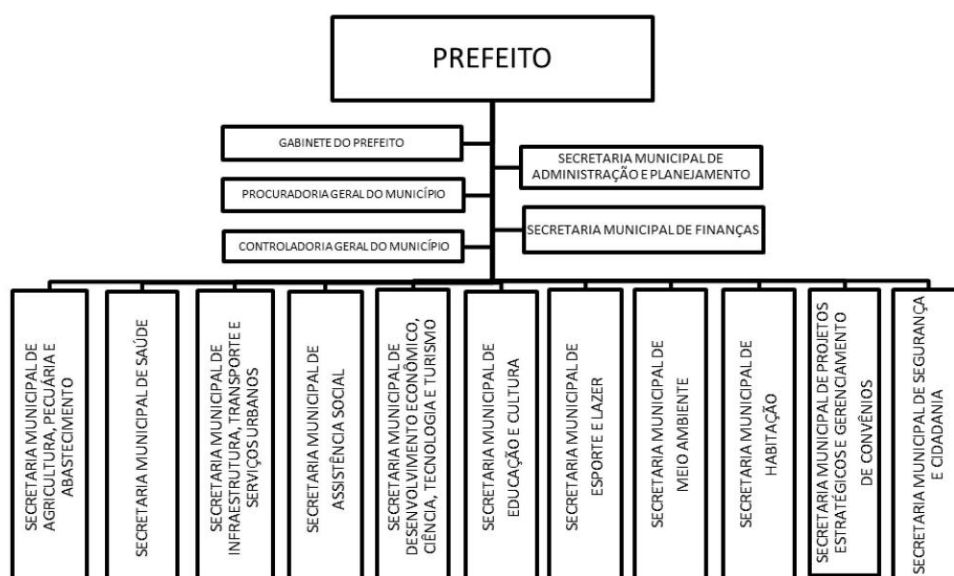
PREFEITO

GABINETE DO PREFEITO

PROCURADORIA GERAL DO MUNICÍPIO

CONTROLADORIA GERAL DO MUNICÍPIO

SECRETARIA MUNICIPAL DE ADMINISTRAÇÃO E PLANEJAMENTO

SECRETARIA MUNICIPAL DE FINANÇAS

SECRETARIA MUNICIPAL DE AGRICULTURA, PECUÁRIA E ABASTECIMENTO

SECRETARIA MUNICIPAL DE SAÚDE

SECRETARIA MUNICIPAL DE INFRAESTRUTURA, TRANSPORTE E SERVIÇOS URBANOS

SECRETARIA MUNICIPAL DE ASSISTÊNCIA SOCIAL

SECRETARIA MUNICIPAL DE DESENVOLVIMENTO ECONÔMICO, CIÊNCIA, TECNOLOGIA E TURISMO

SECRETARIA MUNICIPAL DE EDUCAÇÃO E CULTURA

SECRETARIA MUNICIPAL DE ESPORTE E LAZER

SECRETARIA MUNICIPAL DE MEIO AMBIENTE

SECRETARIA MUNICIPAL DE HABITAÇÃO

SECRETARIA MUNICIPAL DE PROJETOS ESTRATÉGICOS E GERENCIAMENTO DE CONVÊNIOS

SECRETARIA MUNICIPAL DE SEGURANÇA E CIDADANIA